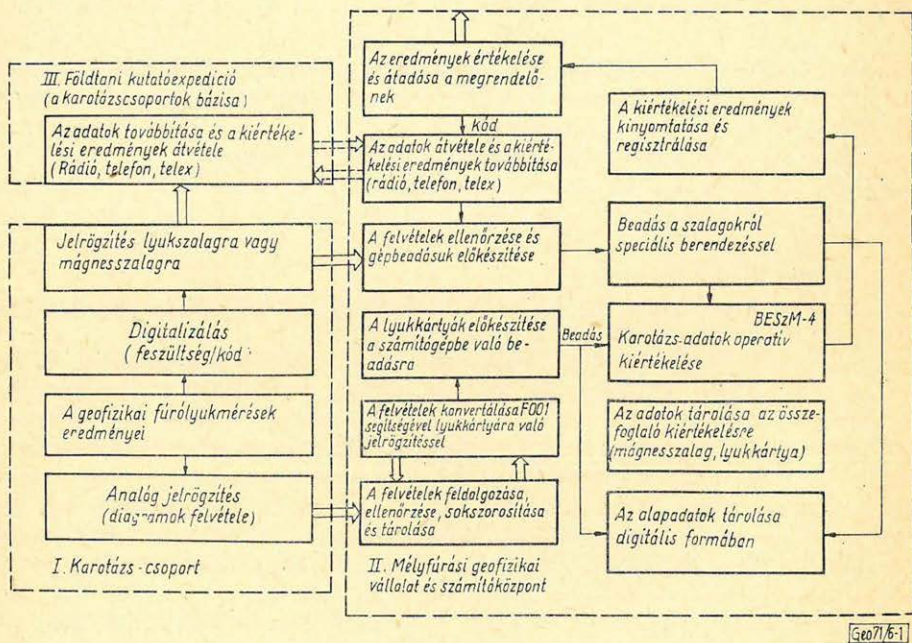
III. Földtani kutatóexpedíció (a karotázscsoportok bázisa)

Az adatok továbbítása és a kiértékelési eredmények átvétele (Rádió, telefon, telex)

Jelrögzítés lyukszalagra vagy mágnesszalagra

Digitalizálás (feszültség/kód)

A geofizikai fúrólyukmérések eredményei

Analóg jelrögzítés (diagramok felvétele)

I. Karotázs-csoport

Az eredmények értékelése és átadása a megrendelőnek

kód

Az adatok átvétele és a kiértékelési eredmények továbbítása (rádió, telefon, telex)

A felvételek ellenőrzése és gépbeadásuk előkészítése

A lyukkártyák előkészítése a számítógépbe való beadásra

A felvételek konvertálása F001 segítségével lyukkártyára való jelrögzítéssel

A felvételek feldolgozása, ellenőrzése, sokszorosítása és tárolása

II. Mélyfúrási geofizikai vállalat és számítóközpont

A kiértékelési eredmények kinyomtatása és regisztrálása

Beadás a szalagokról speciális berendezéssel

Beadás

BESzM-4
Karotázs-adatok operatív kiértékelése

Az adatok tárolása az összefoglaló kiértékelésre (mágnesszalag, lyukkártya)

Az alapadatok tárolása digitális formában

Geo71/6-1